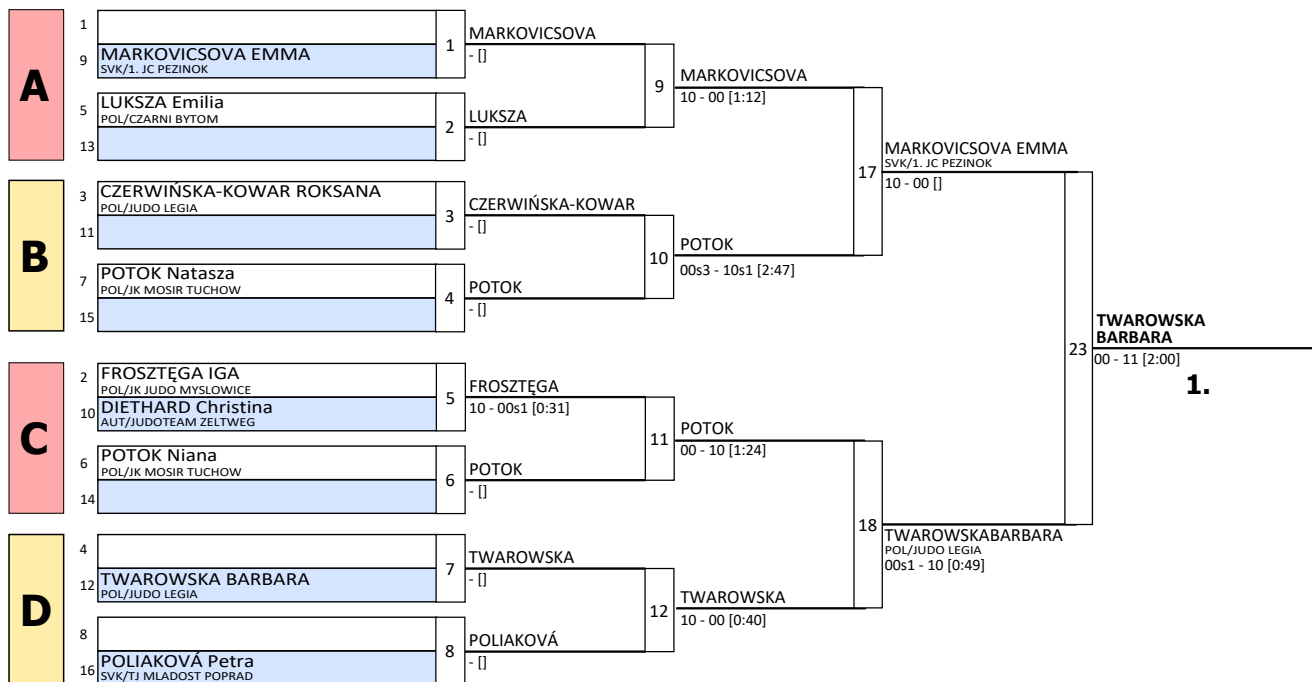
A

1

9 MARKOVICSOVA EMMA
SVK/1. JC PEZINOK

5 LUKSZA Emilia
POL/CZARNI BYTOM

13

B

3 CZERWIŃSKA-KOWAR ROKSANA
POL/JUDO LEGIA

11

7 POTOK Natasza
POL/JK MOSIR TUCHOW

15

C

2 FROSZTĘGA IGA
POL/JK JUDO MYSLOWICE

10 DIETHARD Christina
AUT/JUDOTEAM ZELTWEG

6 POTOK Niana
POL/JK MOSIR TUCHOW

14

D

4

12 TWAROWSKA BARBARA
POL/JUDO LEGIA

8

16 POLIAKOVÁ Petra
SVK/TJ MLADOST POPRAD

1 MARKOVICSOVA
- []

2 LUKSZA
- []

3 CZERWIŃSKA-KOWAR
- []

4 POTOK
- []

5 FROSZTĘGA
10 - 00s1 [0:31]

6 POTOK
- []

7 TWAROWSKA
- []

8 POLIAKOVÁ
- []

9 MARKOVICSOVA
10 - 00 [1:12]

10 POTOK
00s3 - 10s1 [2:47]

11 POTOK
00 - 10 [1:24]

12 TWAROWSKA
10 - 00 [0:40]

17 MARKOVICSOVA EMMA
SVK/1. JC PEZINOK
10 - 00 []

18 TWAROWSKABARBARA
POL/JUDO LEGIA
00s1 - 10 [0:49]

23 TWAROWSKA BARBARA
00 - 11 [2:00]

1.